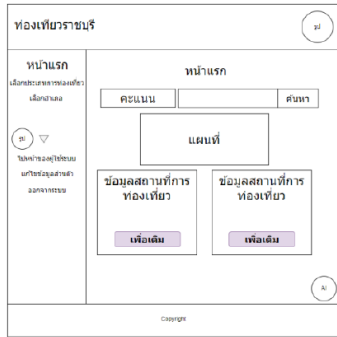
ท่องเที่ยวราชบุรี

รูป

หน้าแรก

เลือกประเภทการท่องเที่ยว

เลือกอำเภอ

รูป

โปรไฟล์ของผู้ใช้ระบบ

แก้ไขข้อมูลส่วนตัว

ออกจากระบบ

หน้าแรก

คะแนน

ค้นหา

แผนที่

ข้อมูลสถานที่การท่องเที่ยว

เพิ่มเติม

ข้อมูลสถานที่การท่องเที่ยว

เพิ่มเติม

AI

Copyright